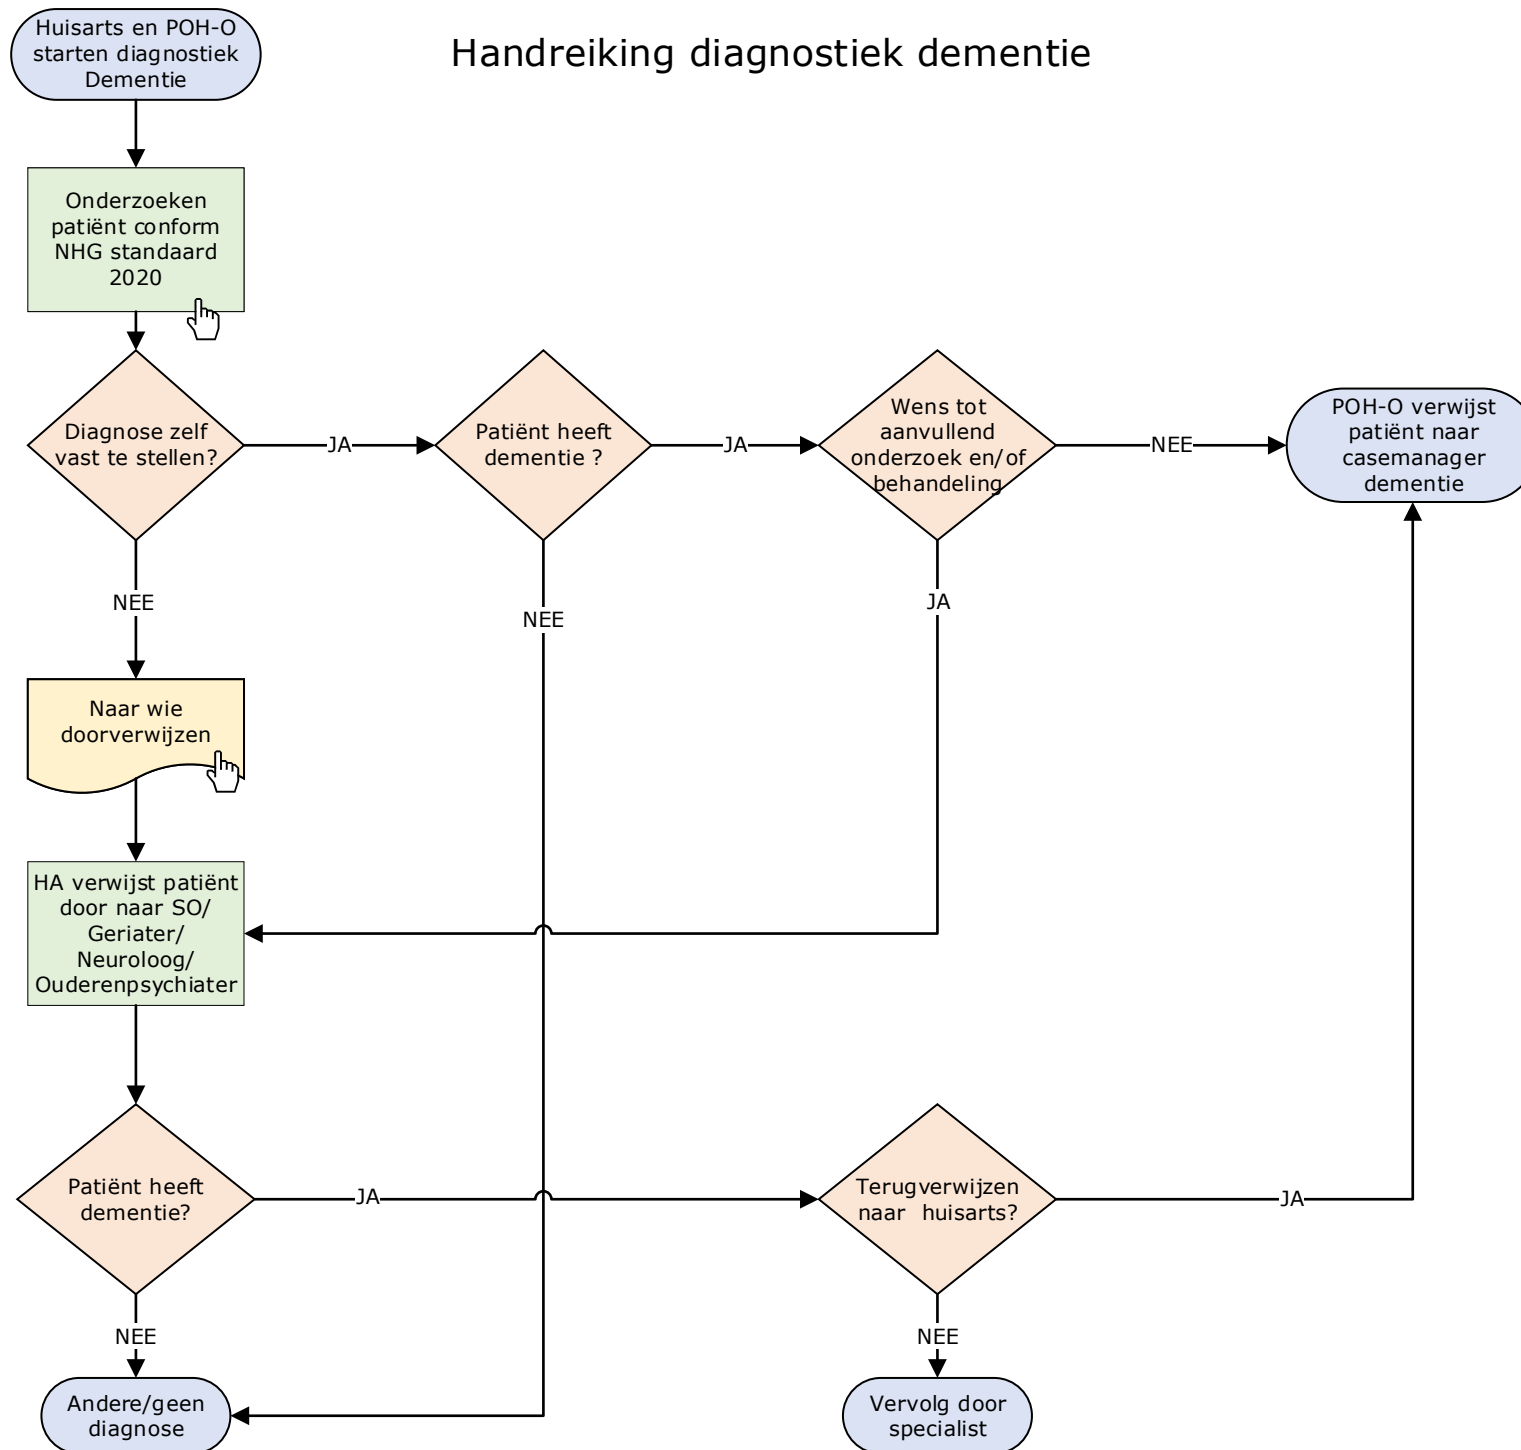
Handreiking diagnostiek dementie

Huisarts en POH-O starten diagnostiek Dementie

Onderzoeken patiënt conform NHG standaard 2020

Diagnose zelf vast te stellen?

JA

Patiënt heeft dementie ?

JA

Wens tot aanvullend onderzoek en/of behandeling

NEE

POH-O verwijst patiënt naar casemanager dementie

NEE

NEE

JA

Naar wie doorverwijzen

HA verwijst patiënt door naar SO/ Geriater/ Neuroloog/ Ouderenpsychiater

Patiënt heeft dementie?

JA

Terugverwijzen naar huisarts?

JA

NEE

NEE

Andere/geen diagnose

Vervolg door specialist